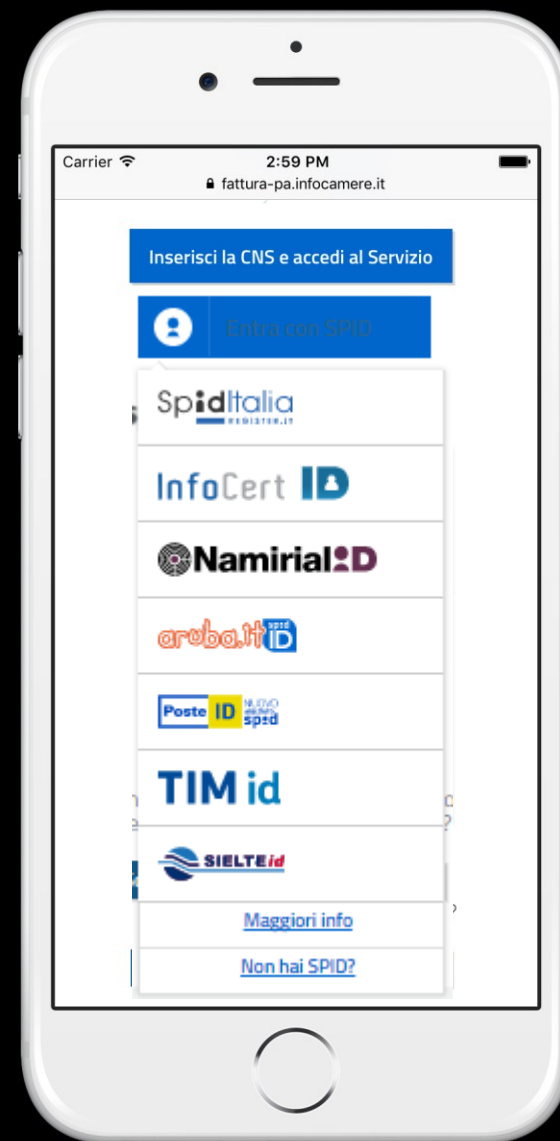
Carrier
2:59 PM
fattura-pa.infocamere.it

Inserisci la CNS e accedi al Servizio

Entra con SPID

SpidItalia
REGISTER.IT

InfoCert ID

NamirialID

aruba.it spid ID

Poste ID NUOVO abilitato spid

TIM id

SIELTEid

Maggiori info

Non hai SPID?